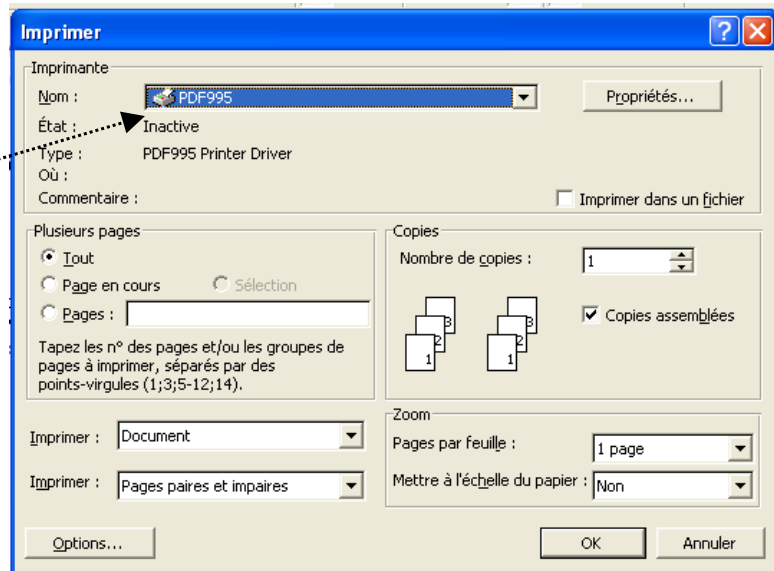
Imprimer

Imprimante

Nom : PDF995

Propriétés...

État : Inactive

Type : PDF995 Printer Driver

Où :

Commentaire :

Imprimer dans un fichier

Plusieurs pages

Tout

Page en cours

Sélection

Pages :

Tapez les n° des pages et/ou les groupes de pages à imprimer, séparés par des points-virgules (1;3;5-12;14).

Copies

Nombre de copies : 1

3 2 1

3 2 1

Copies assemblées

Imprimer : Document

Imprimer : Pages paires et impaires

Zoom

Pages par feuille : 1 page

Mettre à l'échelle du papier : Non

Options...

OK

Annuler